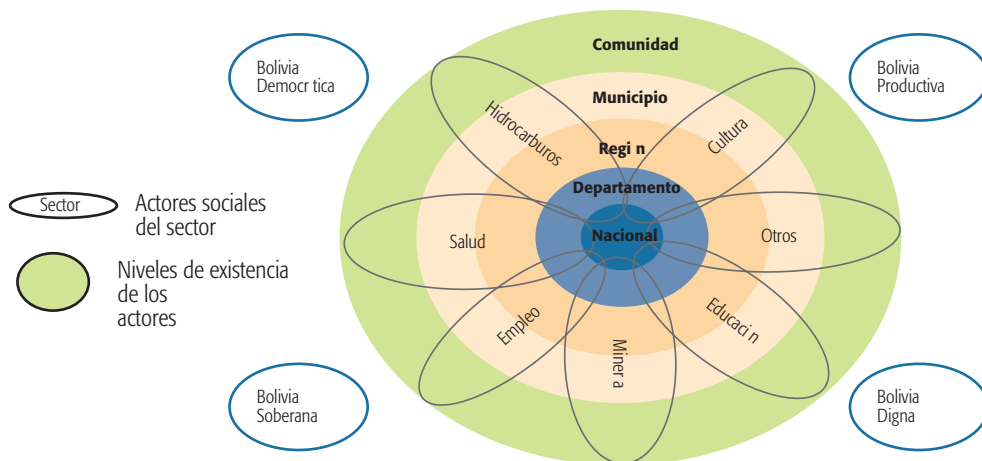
Bolivia Democr tica

Bolivia Productiva

Comunidad

Municipio

Regi n

Departamento

Nacional

Hidrocarburos

Cultura

Salud

Otros

Empleo

Miner a

Educaci n

Sector
Actores sociales del sector

Niveles de existencia de los actores

Bolivia Soberana

Bolivia Digna